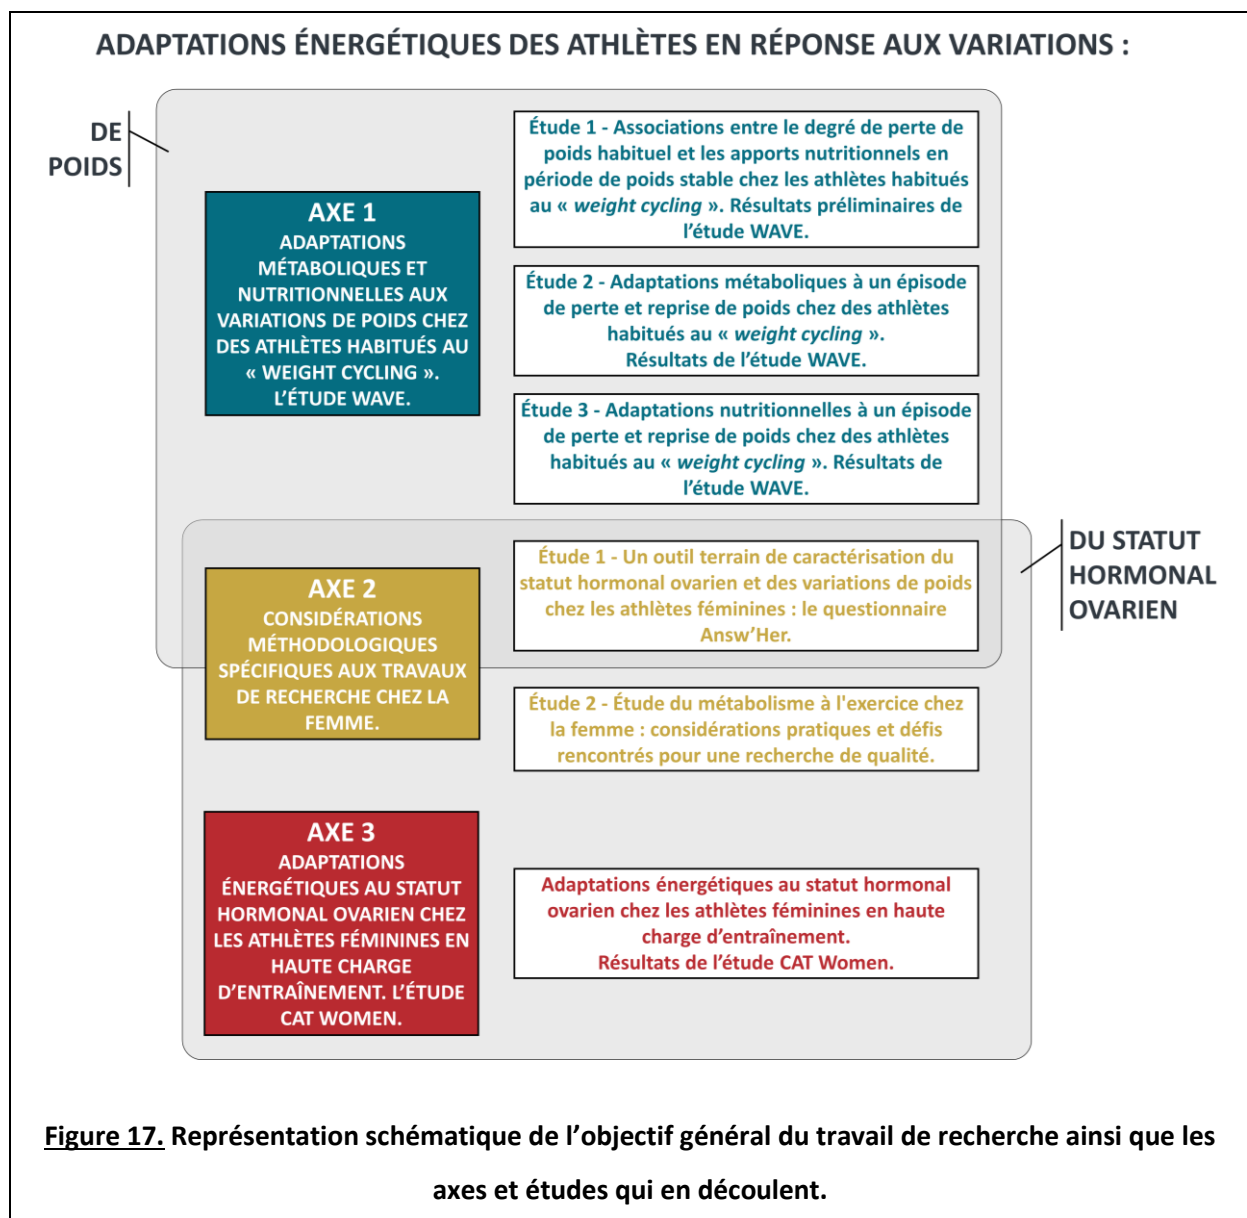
ADAPTATIONS ÉNERGÉTIQUES DES ATHLÈTES EN RÉPONSE AUX VARIATIONS :

DE POIDS

AXE 1
ADAPTATIONS MÉTABOLIQUES ET NUTRITIONNELLES AUX VARIATIONS DE POIDS CHEZ DES ATHLÈTES HABITUÉS AU « WEIGHT CYCLING ». L'ÉTUDE WAVE.

Étude 1 - Associations entre le degré de perte de poids habituel et les apports nutritionnels en période de poids stable chez les athlètes habitués au « weight cycling ». Résultats préliminaires de l'étude WAVE.

Étude 2 - Adaptations métaboliques à un épisode de perte et reprise de poids chez des athlètes habitués au « weight cycling ». Résultats de l'étude WAVE.

Étude 3 - Adaptations nutritionnelles à un épisode de perte et reprise de poids chez des athlètes habitués au « weight cycling ». Résultats de l'étude WAVE.

DU STATUT HORMONAL OVARIEN

AXE 2
CONSIDÉRATIONS MÉTHODOLOGIQUES SPÉCIFIQUES AUX TRAVAUX DE RECHERCHE CHEZ LA FEMME.

Étude 1 - Un outil terrain de caractérisation du statut hormonal ovarien et des variations de poids chez les athlètes féminines : le questionnaire Answ'Her.

Étude 2 - Étude du métabolisme à l'exercice chez la femme : considérations pratiques et défis rencontrés pour une recherche de qualité.

AXE 3
ADAPTATIONS ÉNERGÉTIQUES AU STATUT HORMONAL OVARIEN CHEZ LES ATHLÈTES FÉMININES EN HAUTE CHARGE D'ENTRAÎNEMENT. L'ÉTUDE CAT WOMEN.

Adaptations énergétiques au statut hormonal ovarien chez les athlètes féminines en haute charge d'entraînement.
Résultats de l'étude CAT Women.

Figure 17. Représentation schématique de l'objectif général du travail de recherche ainsi que les axes et études qui en découlent.